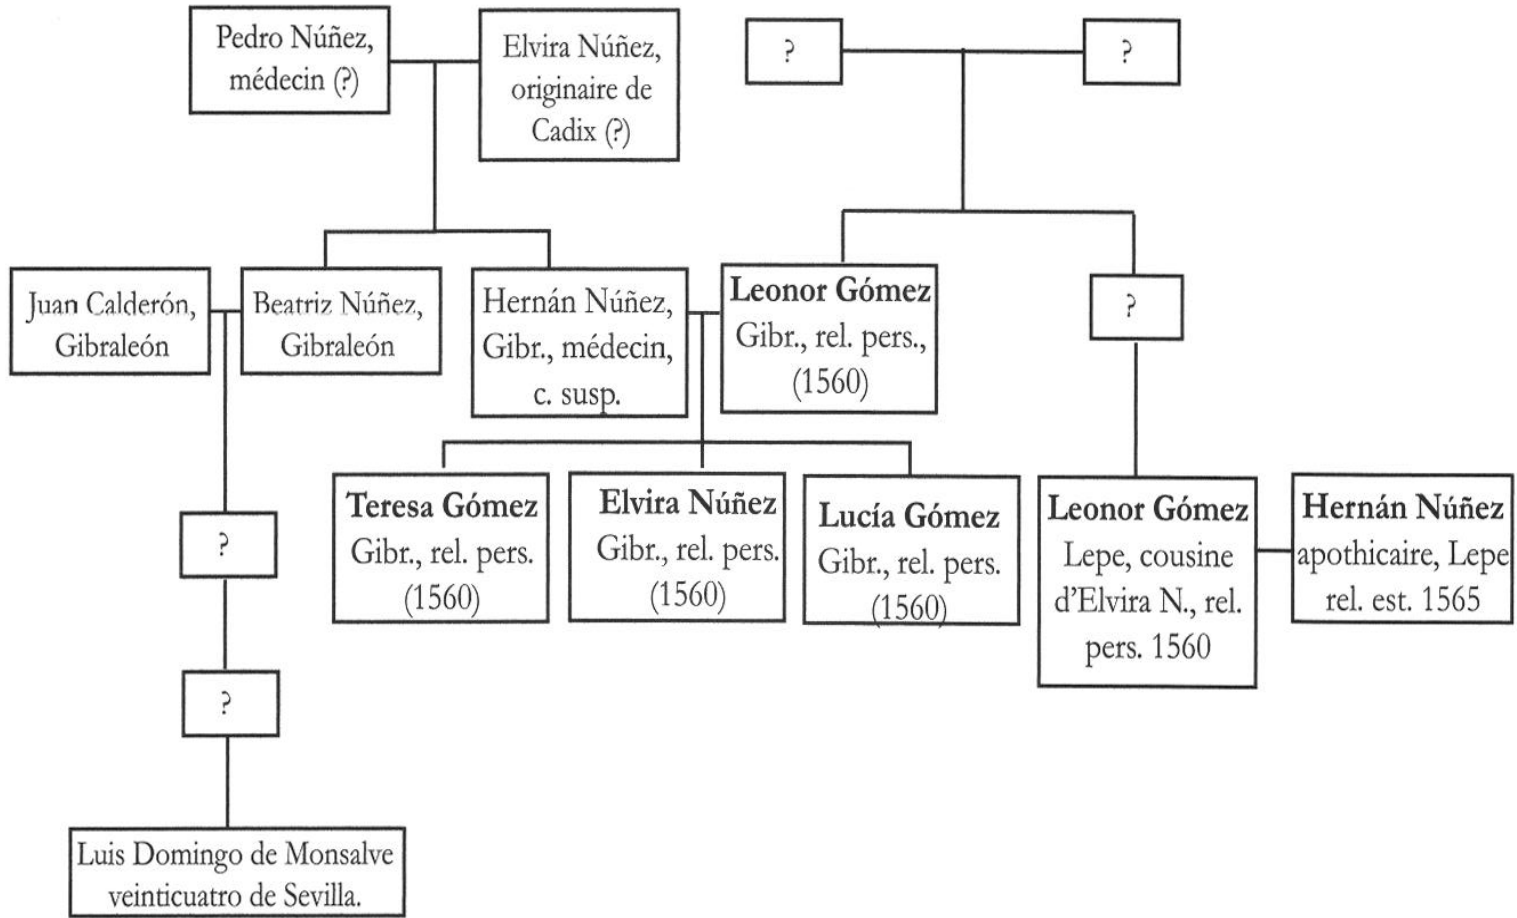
Pedro Núñez, médecin (?)

Elvira Núñez, originaire de Cadix (?)

?

?

Juan Calderón, Gibraleón

Beatriz Núñez, Gibraleón

Hernán Núñez, Gibr., médecin, c. susp.

**Leonor Gómez** Gibr., rel. pers., (1560)

?

?

**Teresa Gómez** Gibr., rel. pers. (1560)

**Elvira Núñez** Gibr., rel. pers. (1560)

**Lucía Gómez** Gibr., rel. pers. (1560)

**Leonor Gómez** Lepe, cousine d'Elvira N., rel. pers. 1560

**Hernán Núñez** apothicaire, Lepe rel. est. 1565

?

Luis Domingo de Monsalve veinticuatro de Sevilla.